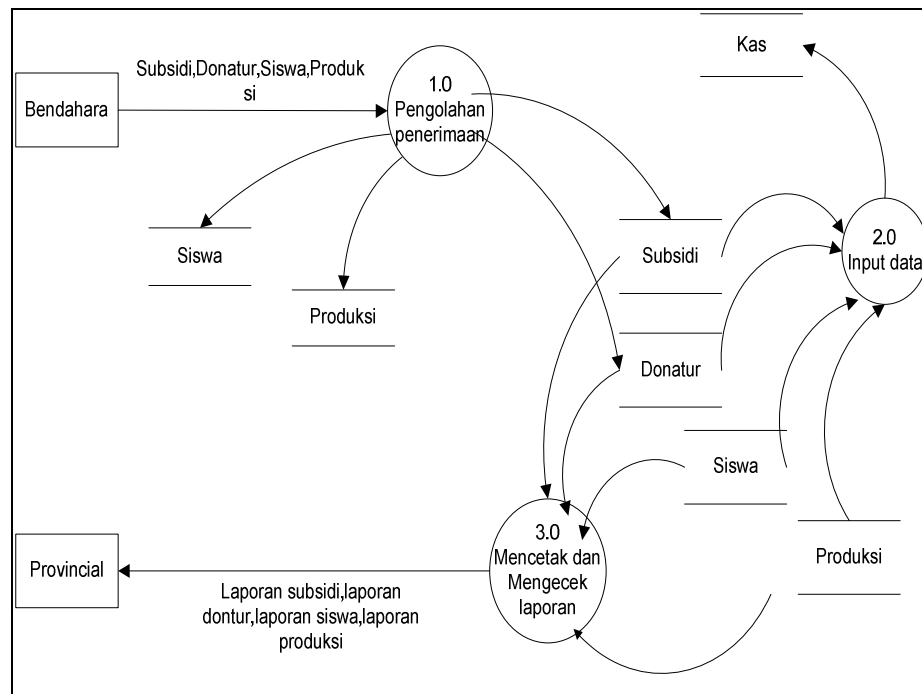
Subsidi,Donatur,Siswa,Produksi

Bendahara

1.0 Pengolahan penerimaan

Kas

Siswa

Produksi

Subsidi

2.0 Input data

Donatur

Siswa

Produksi

3.0 Mencetak dan Mengecek laporan

Provincial

Laporan subsidi,laporan dontur,laporan siswa,laporan produksi